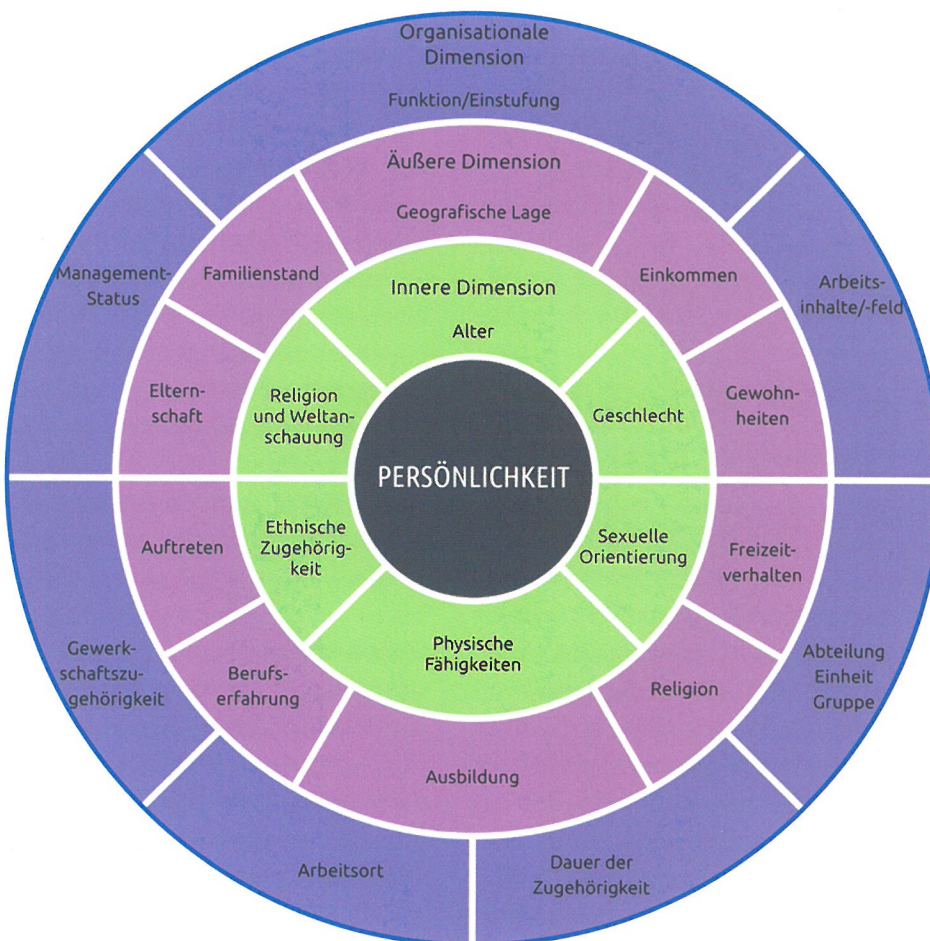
Organisationale Dimension

Funktion/Einstufung

Äußere Dimension

Geografische Lage

Management-Status

Familienstand

Innere Dimension

Alter

Einkommen

Arbeitsinhalte/-feld

Elternschaft

Religion und Weltanschauung

Geschlecht

Gewohnheiten

PERSÖNLICHKEIT

Auftreten

Ethnische Zugehörigkeit

Sexuelle Orientierung

Freizeitverhalten

Gewerkschaftszugehörigkeit

Berufserfahrung

Physische Fähigkeiten

Religion

Abteilung Einheit Gruppe

Ausbildung

Arbeitsort

Dauer der Zugehörigkeit